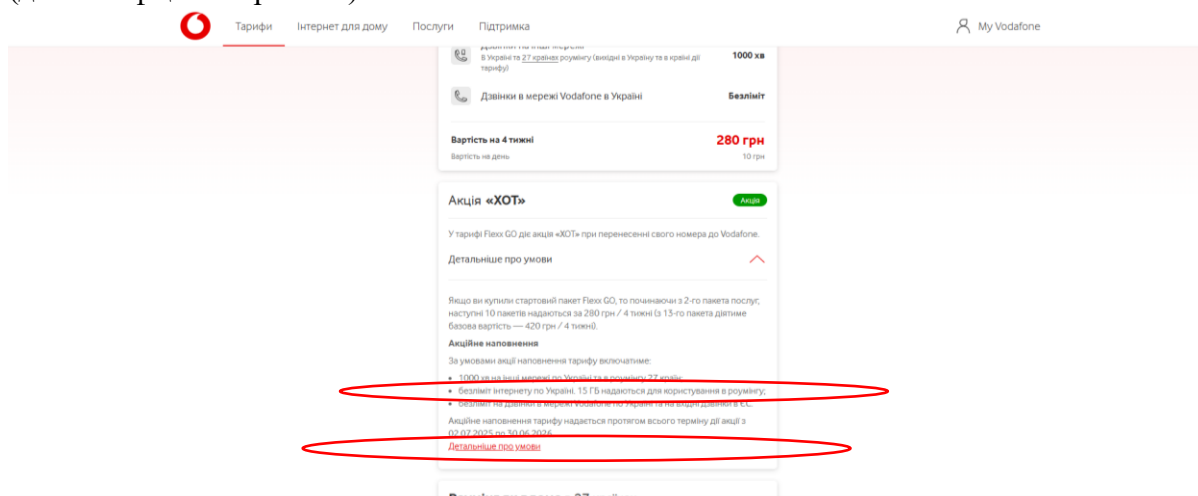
Тарифи Інтернет для дому Послуги Підтримка

My Vodafone

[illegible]
В Україні та 27 країнах роумінгу (вихідні в Україну та в країні дії тарифу)

1000 хв

Дзвінки в мережі Vodafone в Україні

Безліміт

Вартість на 4 тижні

280 грн

Вартість на день

10 грн

Акція «ХОТ»

Акція

У тарифі Flexx GO діє акція «ХОТ» при перенесенні свого номера до Vodafone.

Детальніше про умови

Якщо ви купили стартовий пакет Flexx GO, то починаючи з 2-го пакета послуг, наступні 10 пакетів надаються за 280 грн / 4 тижні (з 13-го пакета діятиме базова вартість — 420 грн / 4 тижні).

Акційне наповнення

За умовами акції наповнення тарифу включатиме:

• 1000 хв на інші мережі по Україні та в роумінгу 27 країн;
• безліміт інтернету по Україні. 15 ГБ надаються для користування в роумінгу;
• безліміт на дзвінки в мережі Vodafone по Україні та на вхідні дзвінки в ЄС.

Акційне наповнення тарифу надається протягом всього терміну дії акції з 02.07.2025 по 30.06.2026.

Детальніше про умови

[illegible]